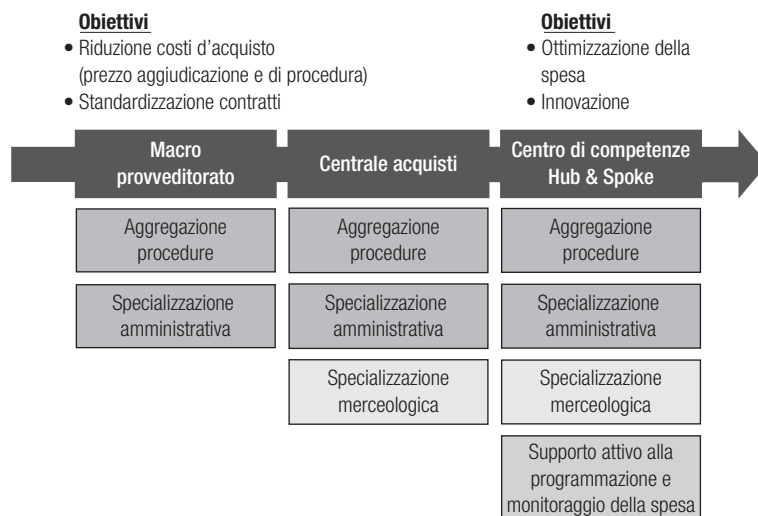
**Obiettivi**
• Riduzione costi d'acquisto (prezzo aggiudicazione e di procedura)
• Standardizzazione contratti

**Obiettivi**
• Ottimizzazione della spesa
• Innovazione

Macro provveditorato

Aggregazione procedure

Specializzazione amministrativa

Centrale acquisti

Aggregazione procedure

Specializzazione amministrativa

Specializzazione merceologica

Centro di competenze Hub & Spoke

Aggregazione procedure

Specializzazione amministrativa

Specializzazione merceologica

Supporto attivo alla programmazione e monitoraggio della spesa